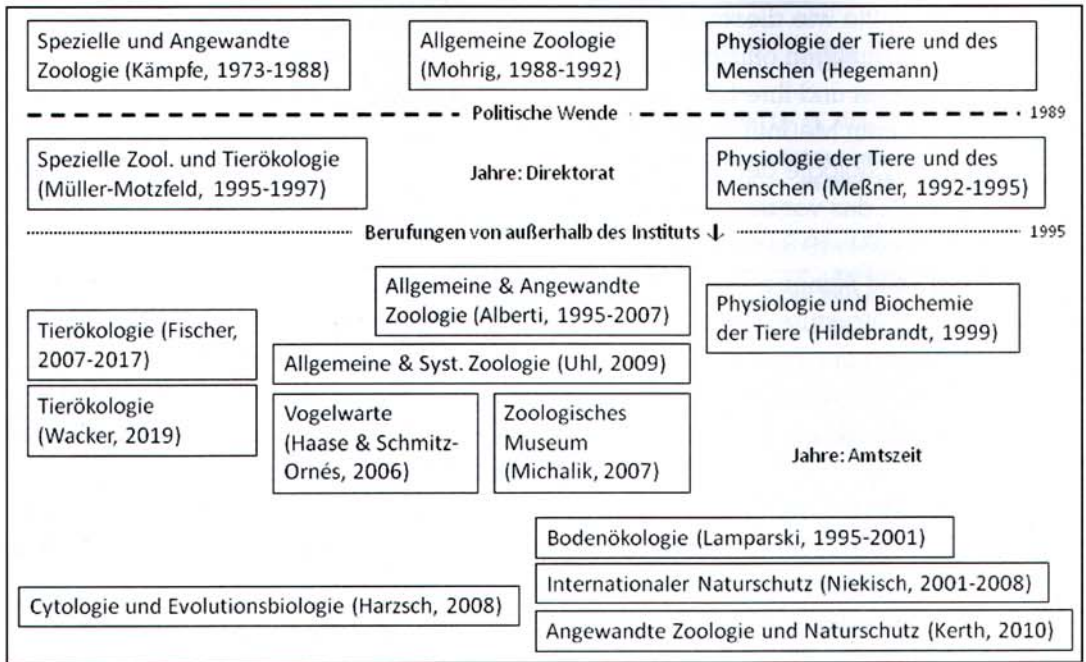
Spezielle und Angewandte Zoologie (Kämpfe, 1973-1988)

Allgemeine Zoologie (Mohrig, 1988-1992)

Physiologie der Tiere und des Menschen (Hegemann)

Politische Wende

1989

Spezielle Zool. und Tierökologie (Müller-Motzfeld, 1995-1997)

Jahre: Direktorat

Physiologie der Tiere und des Menschen (Meßner, 1992-1995)

Berufungen von außerhalb des Instituts ↓

1995

Allgemeine & Angewandte Zoologie (Alberti, 1995-2007)

Physiologie und Biochemie der Tiere (Hildebrandt, 1999)

Tierökologie (Fischer, 2007-2017)

Allgemeine & Syst. Zoologie (Uhl, 2009)

Tierökologie (Wacker, 2019)

Vogelwarte (Haase & Schmitz-Ornés, 2006)

Zoologisches Museum (Michalik, 2007)

Jahre: Amtszeit

Bodenökologie (Lamparski, 1995-2001)

Internationaler Naturschutz (Niekisch, 2001-2008)

Cytologie und Evolutionsbiologie (Harzsch, 2008)

Angewandte Zoologie und Naturschutz (Kerth, 2010)